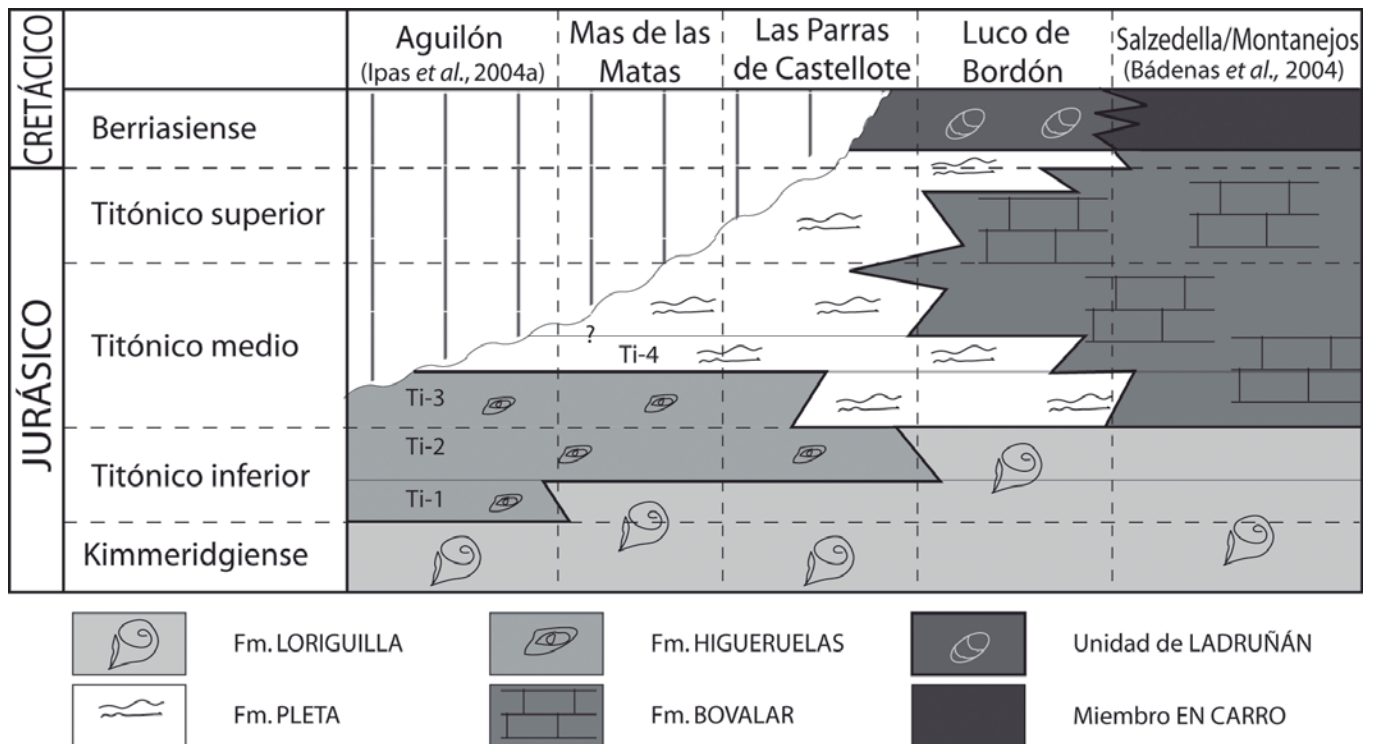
|  |  | Aguilón (Ipas *et al.*, 2004a) | Mas de las Matas | Las Parras de Castellote | Luco de Bordón | Salzedella/Montanejos (Bádenas *et al.*, 2004) |
|---|---|---|---|---|---|---|
| CRETÁCICO | Berriasiense |  |  |  |  |  |
| JURÁSICO | Titónico superior |  |  |  |  |  |
|  | Titónico medio |  | ? Ti-4 |  |  |  |
|  |  | Ti-3 |  |  |  |  |
|  | Titónico inferior | Ti-2 |  |  |  |  |
|  |  | Ti-1 |  |  |  |  |
|  | Kimmeridgiense |  |  |  |  |  |

Fm. LORIGUILLA

Fm. HIGUERUELAS

Unidad de LADRUÑÁN

Fm. PLETA

Fm. BOVALAR

Miembro EN CARRO